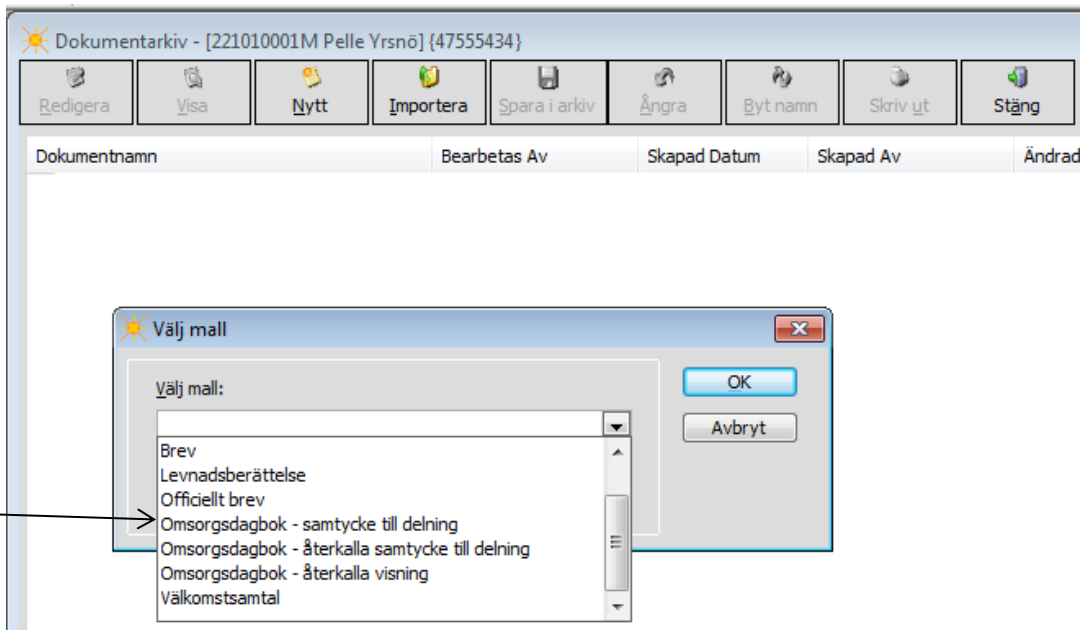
Dokumentarkiv - [221010001M Pelle Yrsnö] {47555434}

Redigera
Visa
Nytt
Importera
Spara i arkiv
Ångra
Byt namn
Skriv ut
Stäng

| Dokumentnamn | Bearbetas Av | Skapad Datum | Skapad Av | Ändrad |
|---|---|---|---|---|

Välj mall

Välj mall:

OK
Avbryt

Brev
Levnadsberättelse
Officiellt brev
Omsorgsdagbok - samtycke till delning
Omsorgsdagbok - återkalla samtycke till delning
Omsorgsdagbok - återkalla visning
Välkomstsamtal